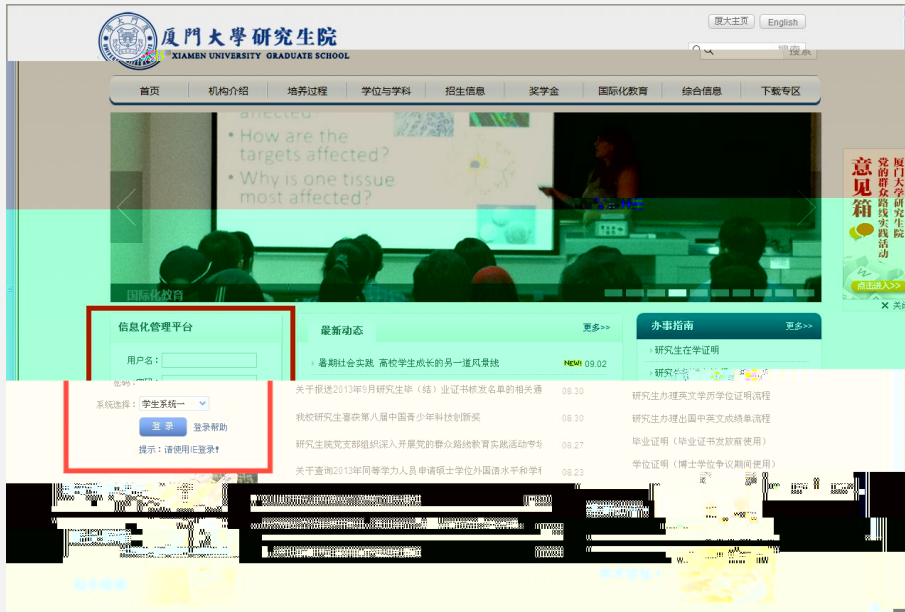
厦門大學研究生院
XIAMEN UNIVERSITY GRADUATE SCHOOL

厦大主页 English

搜索

首页 机构介绍 培养过程 学位与学科 招生信息 奖学金 国际化教育 综合信息 下载专区

affected?
• How are the targets affected?
• Why is one tissue most affected?

国际化教育

意见箱
厦门大学研究生院党的群众路线教育实践活动
点击进入>>
关闭

信息化管理平台
用户名：
密码：
系统选择：学生系统一
登录 登录帮助
提示：请使用IE登录!

最新动态 更多>>
暑期社会实践 高校学生成长的另一道风景线 NEW! 09.02
关于报送2013年9月研究生毕（结）业证书核发名单的相关通 08.30
我校研究生喜获第八届中国青少年科技创新奖 08.30
研究生院党支部组织深入开展党的群众路线教育实践活动专题 08.27
关于查询2013年同等学力人员申请硕士学位外国语水平和学科 08.23

办事指南 更多>>
研究生在学证明
研究生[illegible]
研究生办理英文学历学位证明流程
研究生办理出国中英文成绩单流程
毕业证明（毕业证书发放前使用）
学位证明（博士学位争议期间使用）